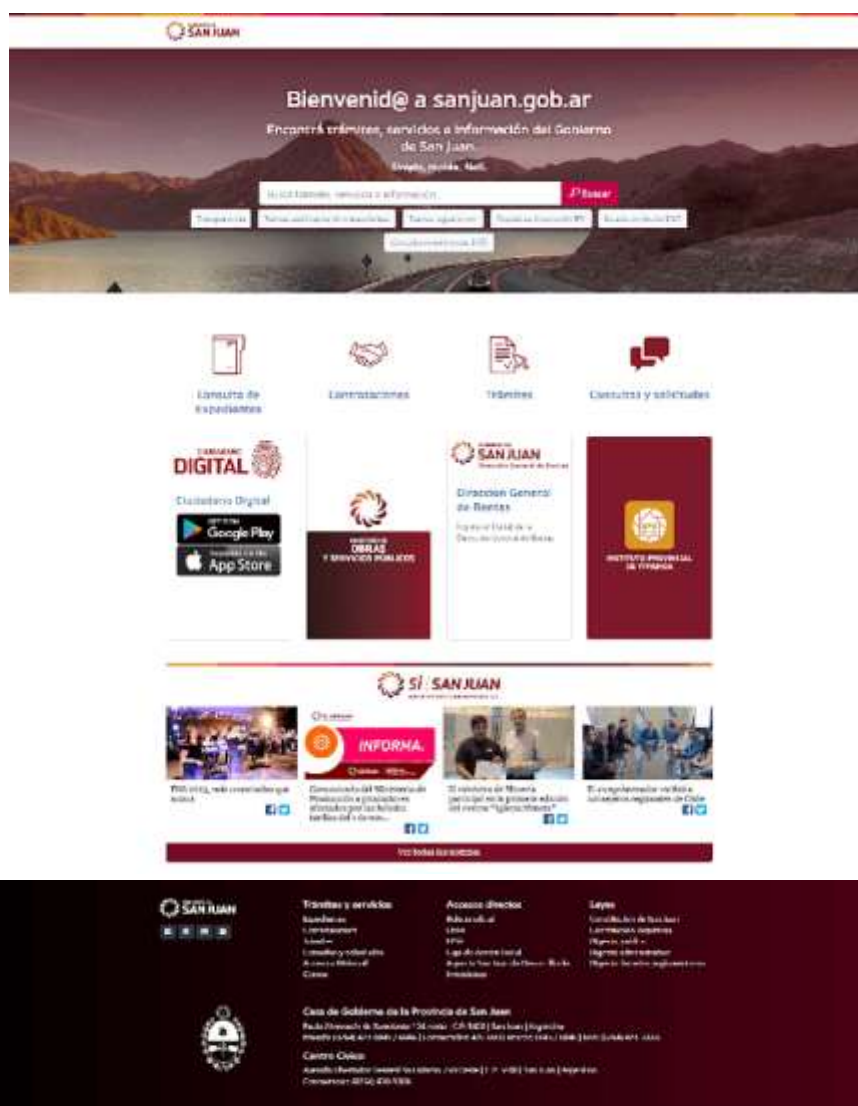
SAN JUAN

Bienvenid@ a sanjuan.gob.ar

Encontrá trámites, servicios e información del Gobierno de San Juan.

Simple, rápido, fácil.

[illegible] Buscar

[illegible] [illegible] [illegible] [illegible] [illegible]

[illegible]

Consulta de Expedientes

Contrataciones

Trámites

Consultas y solicitudes

DIGITAL

Ciudadano Digital

Google Play

App Store

OBRAS Y SERVICIOS PÚBLICOS

SAN JUAN

Dirección General de Rentas

INSTITUTO PROVINCIAL DE VIVIENDA

SÍ SAN JUAN

INFORMA.

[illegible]

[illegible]

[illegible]

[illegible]

Ver todas las noticias

SAN JUAN

Trámites y servicios

Accesos directos

Leyes

Casa de Gobierno de la Provincia de San Juan

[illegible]

Centro Cívico

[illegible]